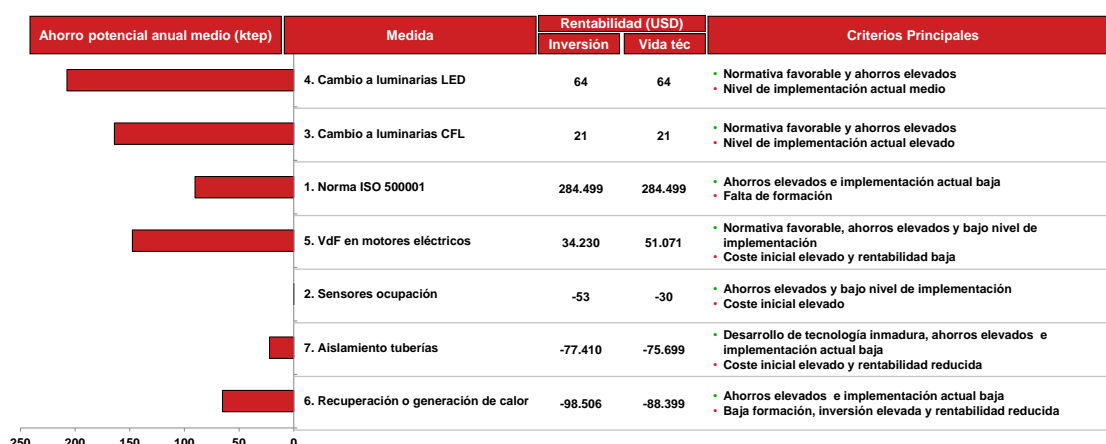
| Ahorro potencial anual medio (ktep) | Medida | Rentabilidad (USD) Inversión | Rentabilidad (USD) Vida téc | Criterios Principales |
|---|---|---|---|---|
| | 4. Cambio a luminarias LED | 64 | 64 | • Normativa favorable y ahorros elevados • Nivel de implementación actual medio |
| | 3. Cambio a luminarias CFL | 21 | 21 | • Normativa favorable y ahorros elevados • Nivel de implementación actual elevado |
| | 1. Norma ISO 500001 | 284.499 | 284.499 | • Ahorros elevados e implementación actual baja • Falta de formación |
| | 5. VdF en motores eléctricos | 34.230 | 51.071 | • Normativa favorable, ahorros elevados y bajo nivel de implementación • Coste inicial elevado y rentabilidad baja |
| | 2. Sensores ocupación | -53 | -30 | • Ahorros elevados y bajo nivel de implementación • Coste inicial elevado |
| | 7. Aislamiento tuberías | -77.410 | -75.699 | • Desarrollo de tecnología inmadura, ahorros elevados e implementación actual baja • Coste inicial elevado y rentabilidad reducida |
| | 6. Recuperación o generación de calor | -98.506 | -88.399 | • Ahorros elevados e implementación actual baja • Baja formación, inversión elevada y rentabilidad reducida |

250 200 150 100 50 0